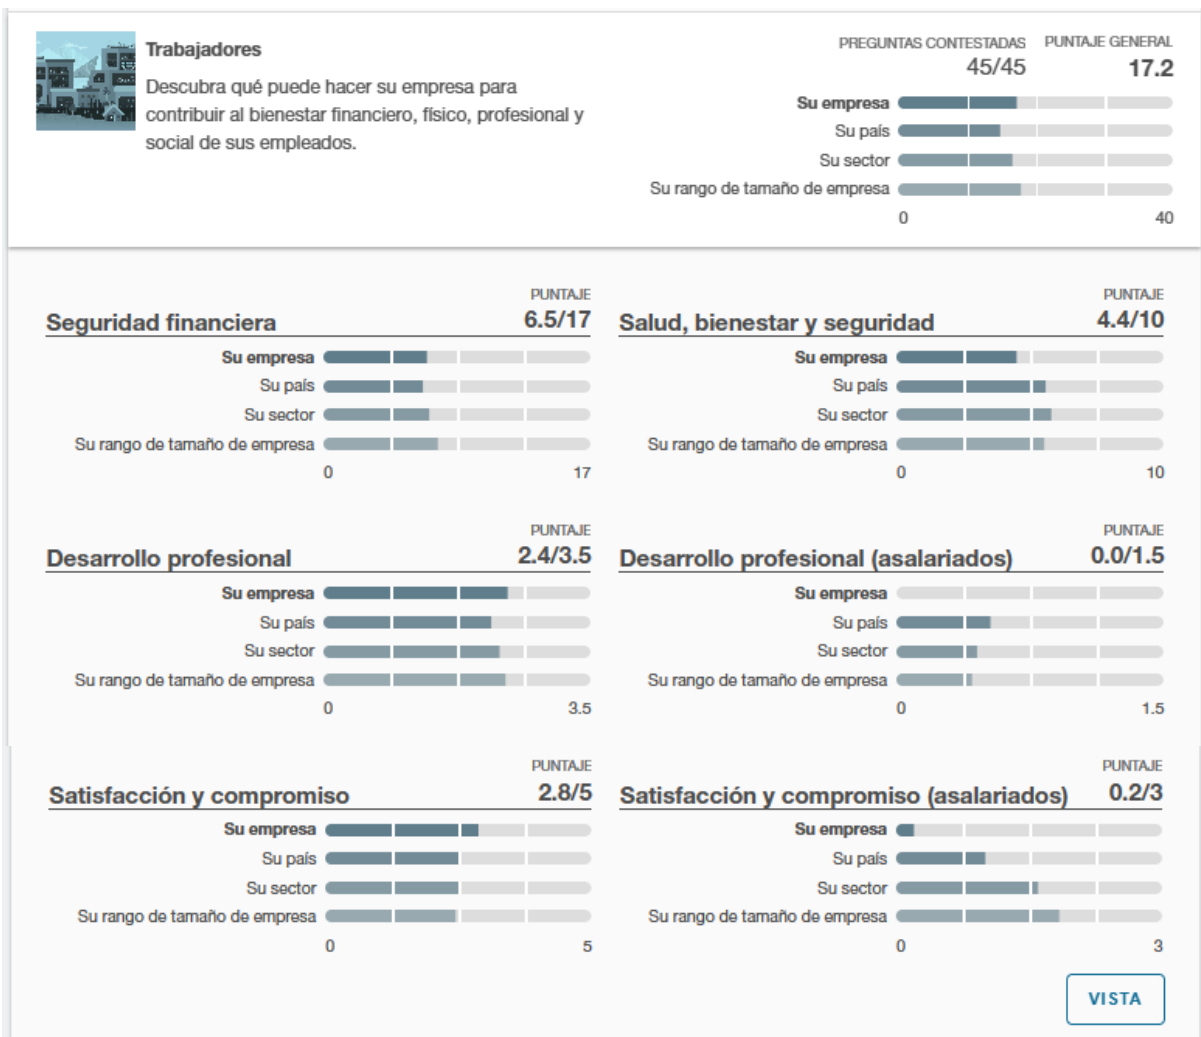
Trabajadores

Descubra qué puede hacer su empresa para contribuir al bienestar financiero, físico, profesional y social de sus empleados.

PREGUNTAS CONTESTADAS
45/45

PUNTAJE GENERAL
17.2

Su empresa
Su país
Su sector
Su rango de tamaño de empresa
0
40

PUNTAJE
Seguridad financiera
6.5/17
Su empresa
Su país
Su sector
Su rango de tamaño de empresa
0
17

PUNTAJE
Salud, bienestar y seguridad
4.4/10
Su empresa
Su país
Su sector
Su rango de tamaño de empresa
0
10

PUNTAJE
Desarrollo profesional
2.4/3.5
Su empresa
Su país
Su sector
Su rango de tamaño de empresa
0
3.5

PUNTAJE
Desarrollo profesional (asalariados)
0.0/1.5
Su empresa
Su país
Su sector
Su rango de tamaño de empresa
0
1.5

PUNTAJE
Satisfacción y compromiso
2.8/5
Su empresa
Su país
Su sector
Su rango de tamaño de empresa
0
5

PUNTAJE
Satisfacción y compromiso (asalariados)
0.2/3
Su empresa
Su país
Su sector
Su rango de tamaño de empresa
0
3

VISTA